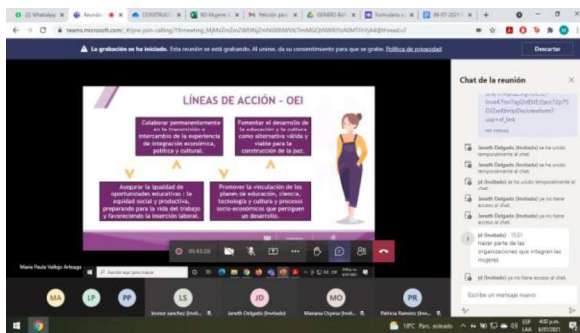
(9) WhatsApp | Reunión | CONSTRUC | 8D Mujeres | Relación para | GÉNERO BAS | Formulario | 06-07-2021

teams.microsoft.com/_#/pre-join-calling/19:meeting_

La grabación se ha iniciado. Esta reunión se está grabando. Al unirse, da su consentimiento para que se grabe. Política de privacidad

Descartar

LÍNEAS DE ACCIÓN - OEI

Colaborar permanentemente en la transmisión e intercambio de la experiencia de integración económica, política y cultural.

Fomentar el desarrollo de la educación y la cultura como alternativa válida y viable para la construcción de la paz.

Asegurar la igualdad de oportunidades educativas : la equidad social y productiva, preparando para la vida del trabajo y favoreciendo la inserción laboral.

Promover la vinculación de los planes de educación, ciencia, tecnología y cultura y procesos socio-económicos que persiguen un desarrollo.

01:43:26

Chat de la reunión

Ver menos

Janeth Delgado (Invitado) se ha unido temporalmente al chat.

Janeth Delgado (Invitado) se ha unido temporalmente al chat.

jd (Invitado) se ha unido temporalmente al chat.

Janeth Delgado (Invitado) ya no tiene acceso al chat.

Janeth Delgado (Invitado) ya no tiene acceso al chat.

jd (Invitado) 15:21
hacer parte de las organizaciones que integran las mujeres

Janeth Delgado (Invitado) ya no tiene acceso al chat.

Escribe un mensaje nuevo

Maria Paula Vallejo Arteaga

MA LP PP LS JD MO PR

leonor sanchez (Invit...   Janeth Delgado (Invitado)   Mariana Ospina (Invit...   Patricia Ramirez (Inv...

Escribe aquí para buscar

19°C Parc. soleado   4:02 p.m. 6/07/2021